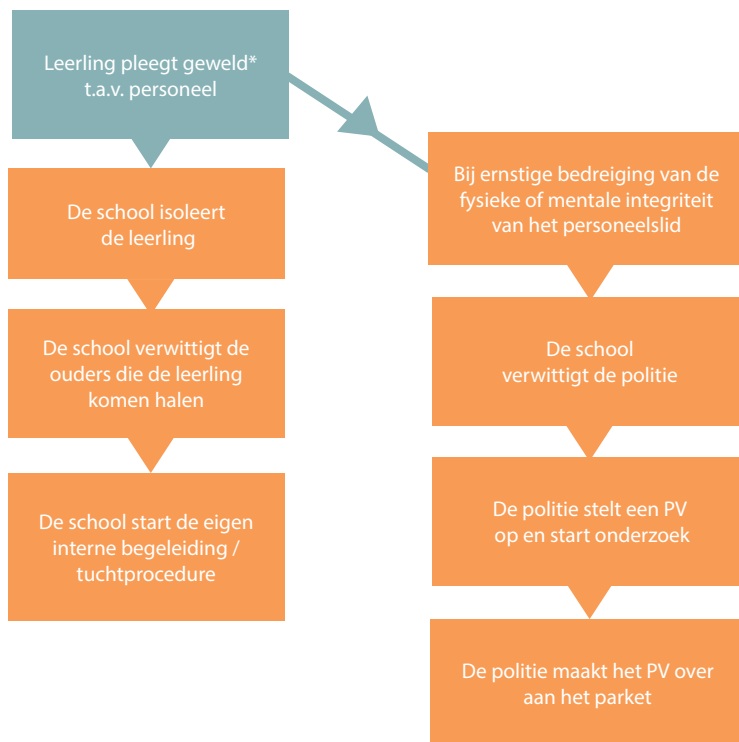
Leerling pleegt geweld* t.a.v. personeel

De school isoleert de leerling

De school verwittigt de ouders die de leerling komen halen

De school start de eigen interne begeleiding / tuchtprocedure

Bij ernstige bedreiging van de fysieke of mentale integriteit van het personeelslid

De school verwittigt de politie

De politie stelt een PV op en start onderzoek

De politie maakt het PV over aan het parket